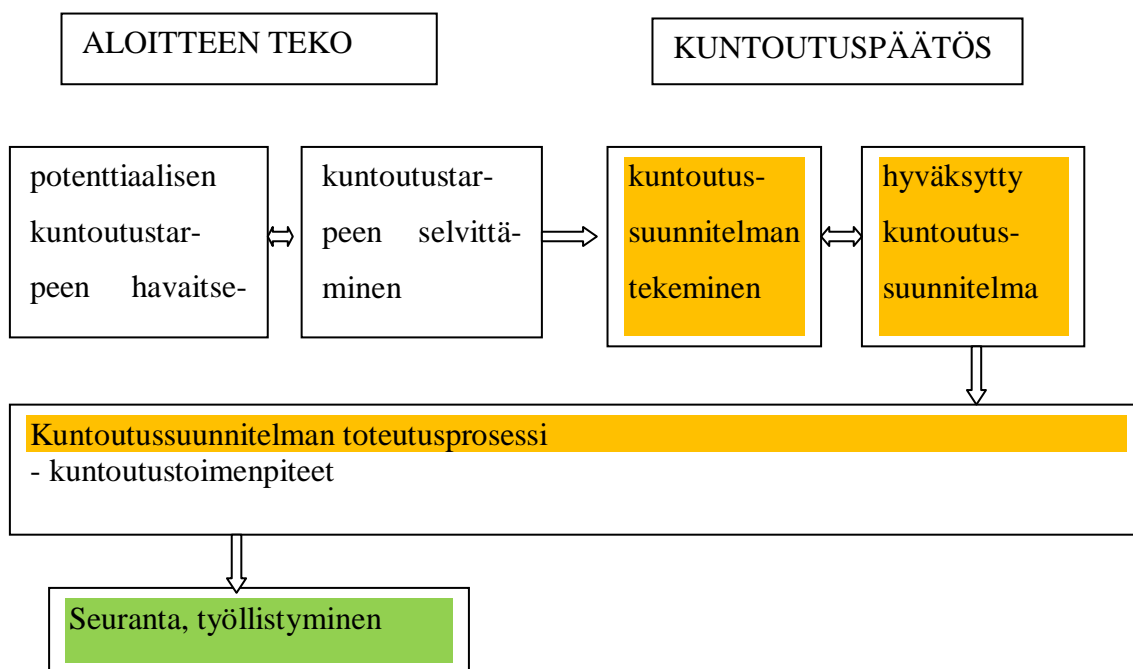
ALOITTEEN TEKO

KUNTOUTUSPÄÄTÖS

potenttiaalisen kuntoutustarpeen havaitse-

kuntoutustarpeen selvittäminen

kuntoutussuunnitelman tekeminen

hyväksytty kuntoutussuunnitelma

Kuntoutussuunnitelman toteutusprosessi
- kuntoutustoimenpiteet

Seuranta, työllistyminen